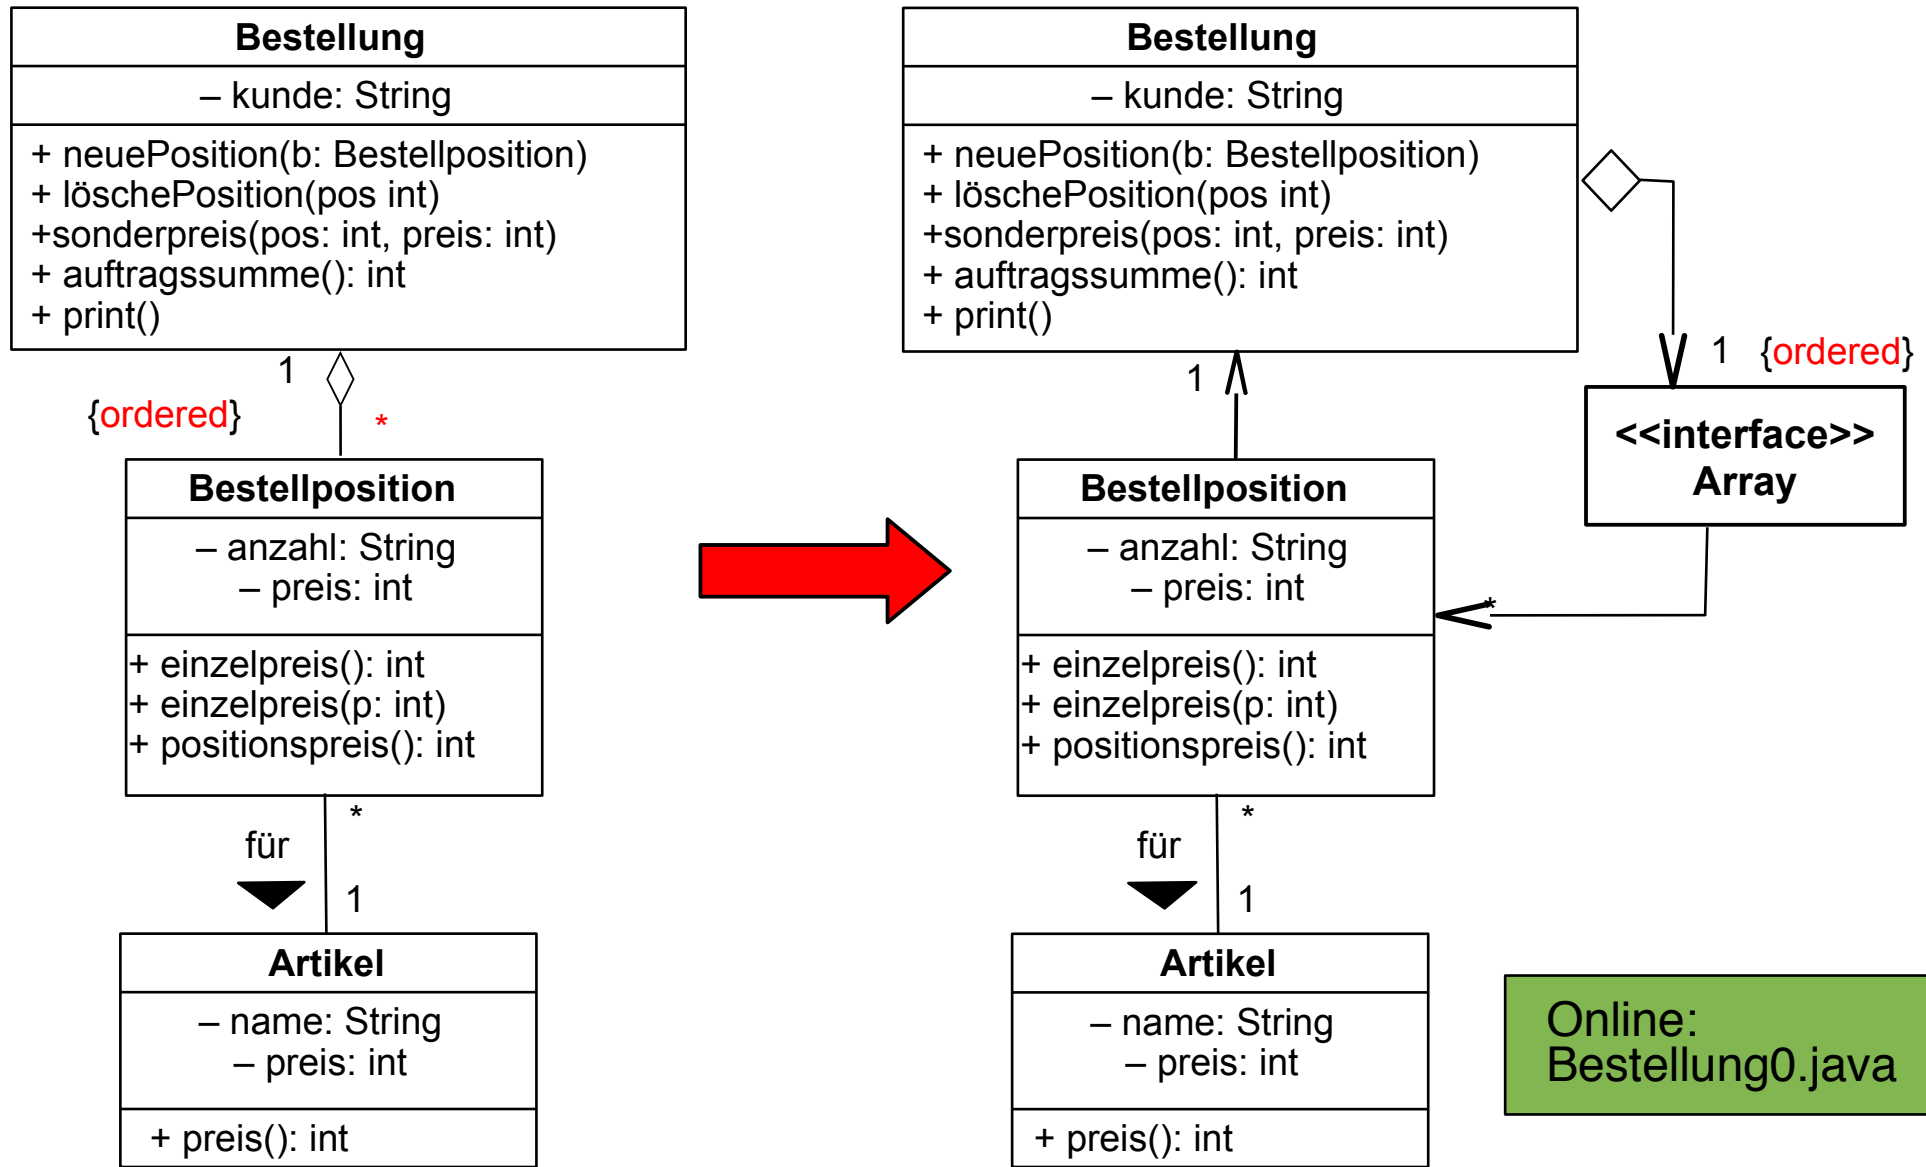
Bestellung
– kunde: String
+ neuePosition(b: Bestellposition)
+ löschePosition(pos int)
+sonderpreis(pos: int, preis: int)
+ auftragssumme(): int
+ print()

1
{ordered}
*

Bestellposition
– anzahl: String
– preis: int
+ einzelpreis(): int
+ einzelpreis(p: int)
+ positionspreis(): int

für
*
1

Artikel
– name: String
– preis: int
+ preis(): int

Bestellung
– kunde: String
+ neuePosition(b: Bestellposition)
+ löschePosition(pos int)
+sonderpreis(pos: int, preis: int)
+ auftragssumme(): int
+ print()

1
1 {ordered}

<<interface>>
Array

*

Bestellposition
– anzahl: String
– preis: int
+ einzelpreis(): int
+ einzelpreis(p: int)
+ positionspreis(): int

für
*
1

Artikel
– name: String
– preis: int
+ preis(): int

Online:
Bestellung0.java